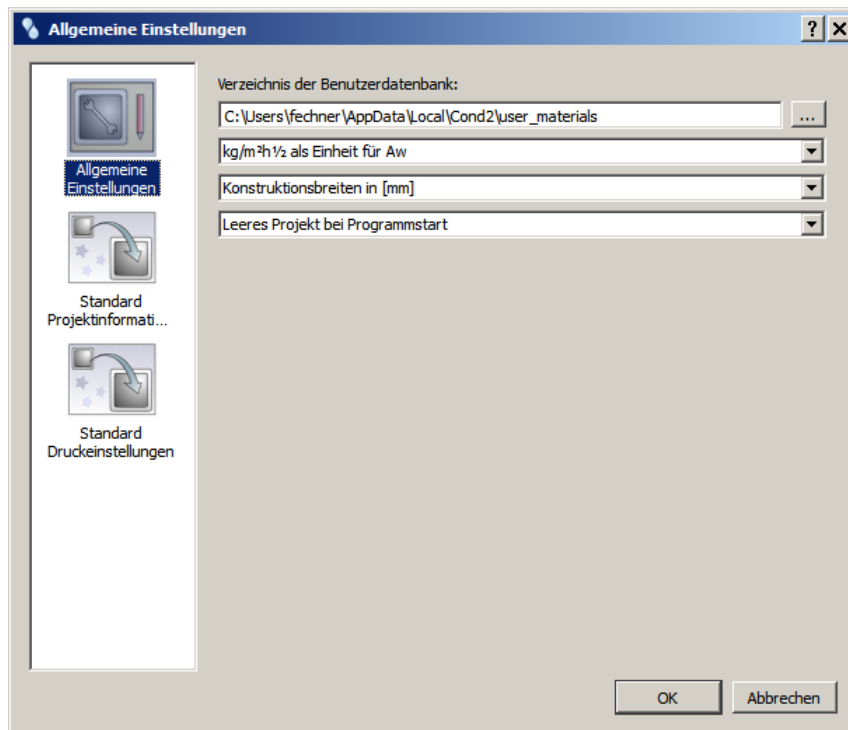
Allgemeine Einstellungen

?

X

Allgemeine Einstellungen

Standard Projektinformati...

Standard Druckeinstellungen

Verzeichnis der Benutzerdatenbank:

C:\Users\fechner\AppData\Local\Cond2\user_materials

...

kg/m²h½ als Einheit für Aw

Konstruktionsbreiten in [mm]

Leeres Projekt bei Programmstart

OK

Abbrechen